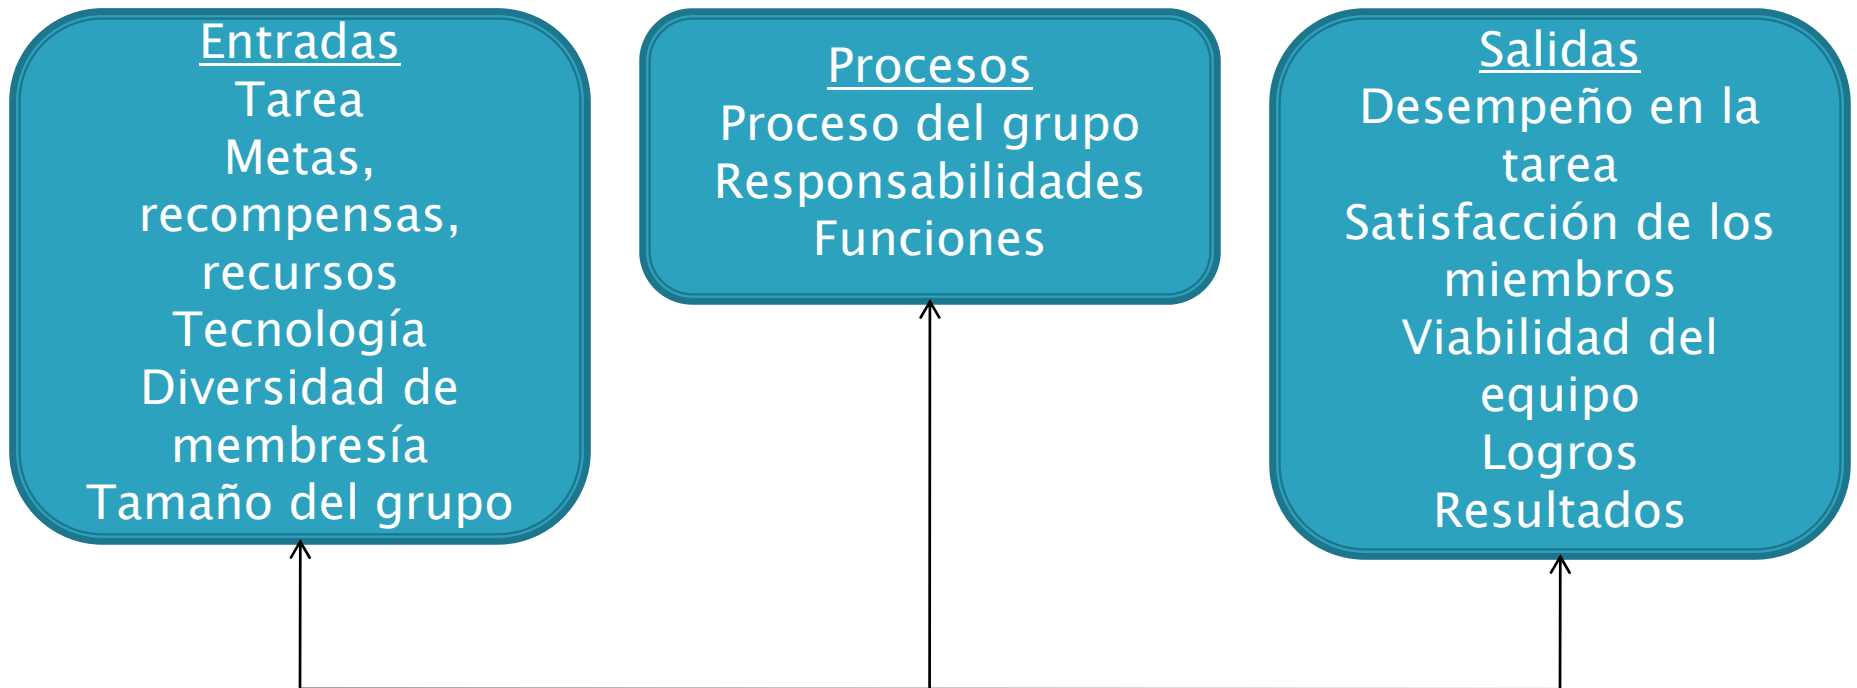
Entradas
Tarea
Metas, recompensas, recursos
Tecnología
Diversidad de membresía
Tamaño del grupo

Procesos
Proceso del grupo
Responsabilidades
Funciones

Salidas
Desempeño en la tarea
Satisfacción de los miembros
Viabilidad del equipo
Logros
Resultados